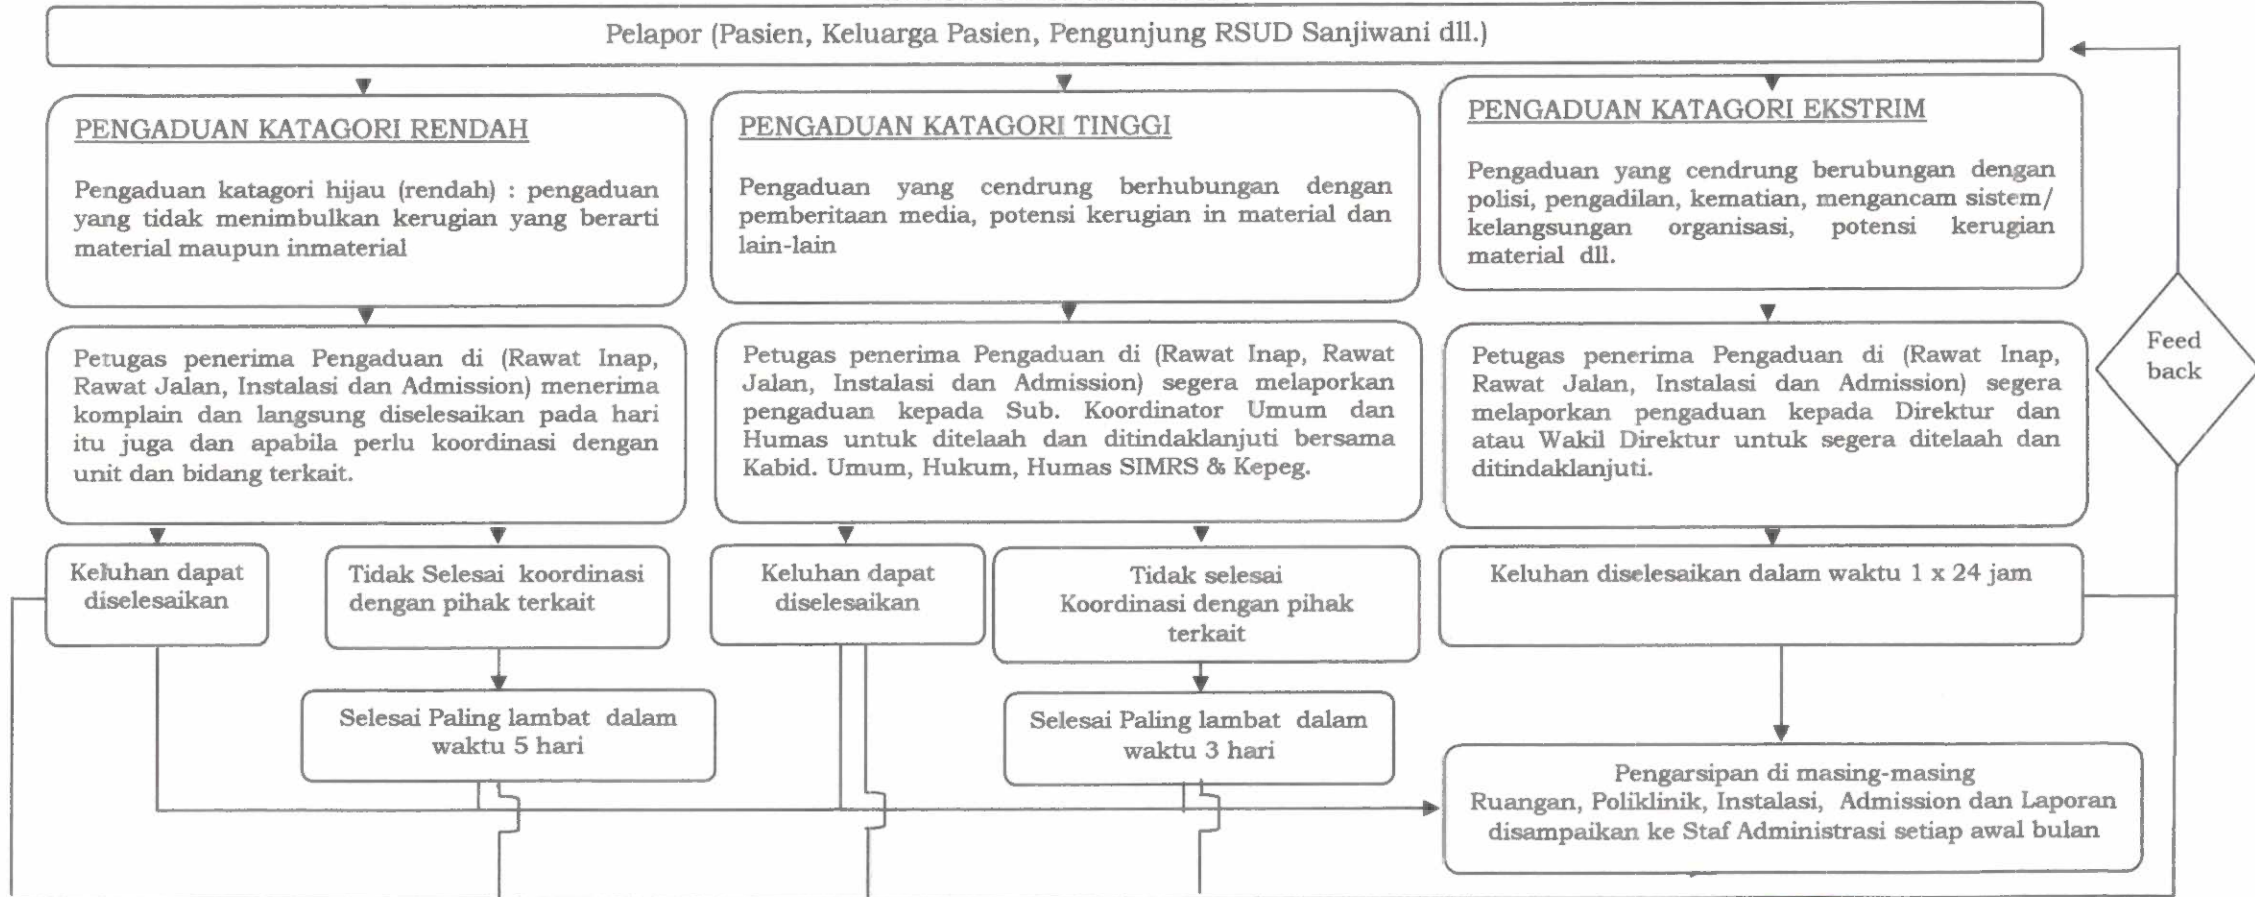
Pelapor (Pasien, Keluarga Pasien, Pengunjung RSUD Sanjiwani dll.)

PENGADUAN KATAGORI RENDAH

Pengaduan katagori hijau (rendah) : pengaduan yang tidak menimbulkan kerugian yang berarti material maupun inmaterial

PENGADUAN KATAGORI TINGGI

Pengaduan yang cendrung berhubungan dengan pemberitaan media, potensi kerugian in material dan lain-lain

PENGADUAN KATAGORI EKSTRIM

Pengaduan yang cendrung berubungan dengan polisi, pengadilan, kematian, mengancam sistem/ kelangsungan organisasi, potensi kerugian material dll.

Petugas penerima Pengaduan di (Rawat Inap, Rawat Jalan, Instalasi dan Admission) menerima komplain dan langsung diselesaikan pada hari itu juga dan apabila perlu koordinasi dengan unit dan bidang terkait.

Petugas penerima Pengaduan di (Rawat Inap, Rawat Jalan, Instalasi dan Admission) segera melaporkan pengaduan kepada Sub. Koordinator Umum dan Humas untuk ditelaah dan ditindaklanjuti bersama Kabid. Umum, Hukum, Humas SIMRS & Kepeg.

Petugas penerima Pengaduan di (Rawat Inap, Rawat Jalan, Instalasi dan Admission) segera melaporkan pengaduan kepada Direktur dan atau Wakil Direktur untuk segera ditelaah dan ditindaklanjuti.

Feed back

Keluhan dapat diselesaikan

Tidak Selesai koordinasi dengan pihak terkait

Keluhan dapat diselesaikan

Tidak selesai Koordinasi dengan pihak terkait

Keluhan diselesaikan dalam waktu 1 x 24 jam

Selesai Paling lambat dalam waktu 5 hari

Selesai Paling lambat dalam waktu 3 hari

Pengarsipan di masing-masing Ruangan, Poliklinik, Instalasi, Admission dan Laporan disampaikan ke Staf Administrasi setiap awal bulan